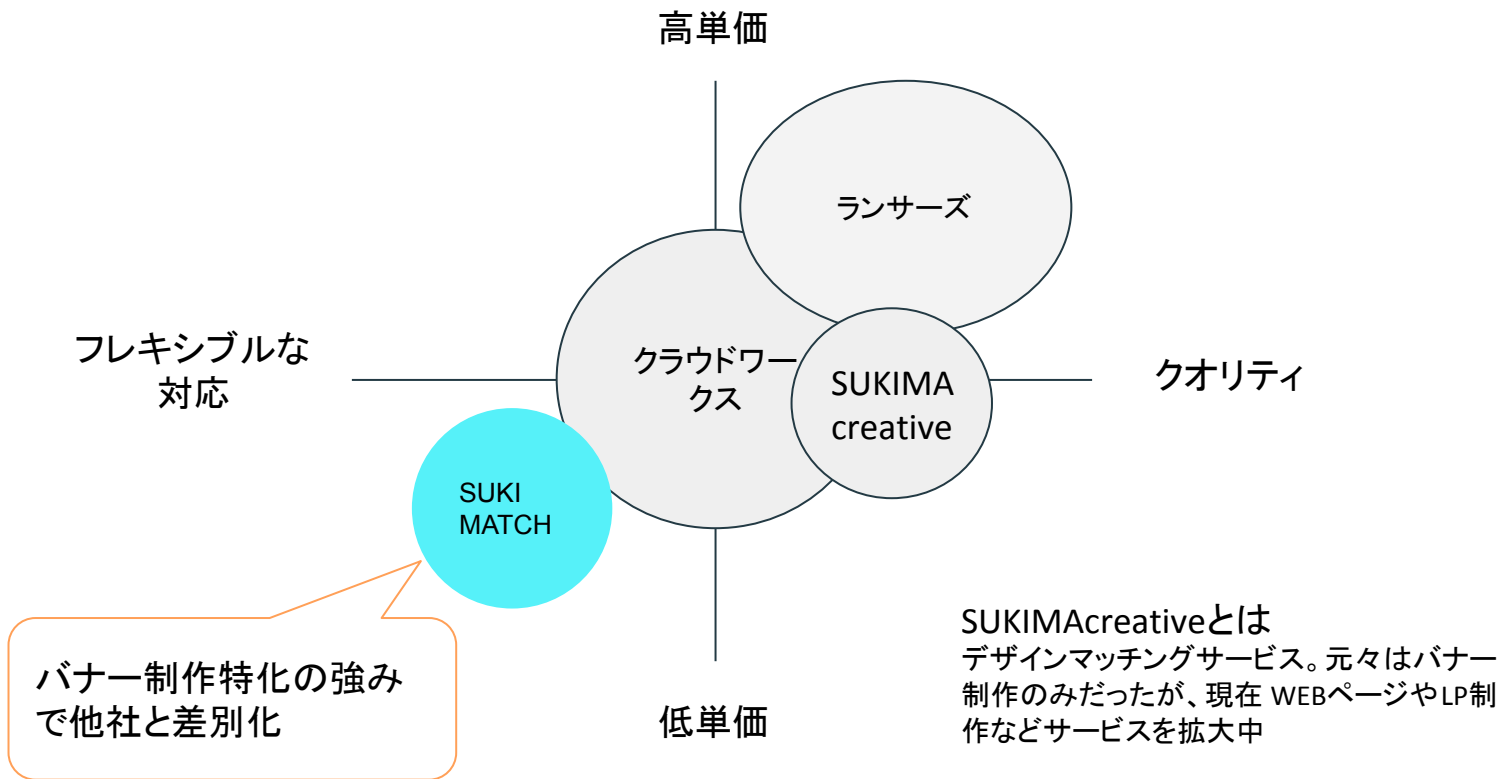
高単価

ランサーズ

フレキシブルな対応

クラウドワークス

SUKIMA creative

クオリティ

SUKI MATCH

バナー制作特化の強みで他社と差別化

低単価

SUKIMAcreativeとは
デザインマッチングサービス。元々はバナー制作のみだったが、現在 WEBページやLP制作などサービスを拡大中